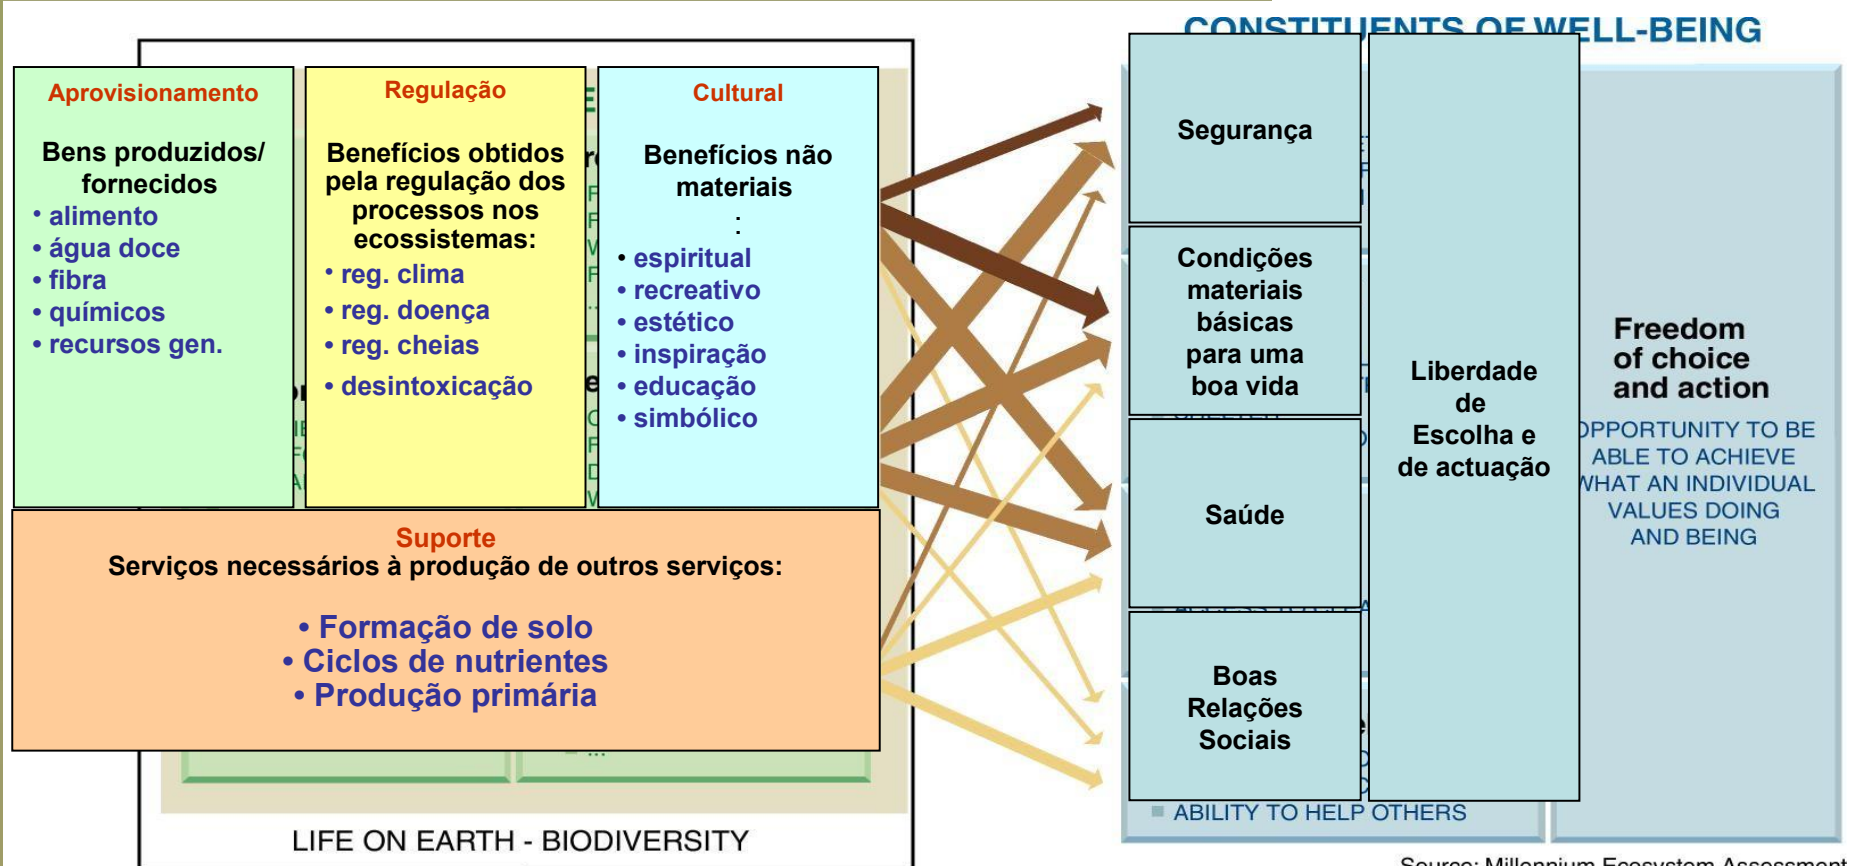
CONSTITUENTS OF WELL-BEING

Aprovisionamento

Bens produzidos/ fornecidos
• alimento
• água doce
• fibra
• químicos
• recursos gen.

Regulação

Benefícios obtidos pela regulação dos processos nos ecossistemas:
• reg. clima
• reg. doença
• reg. cheias
• desintoxicação

Cultural

Benefícios não materiais
:
• espiritual
• recreativo
• estético
• inspiração
• educação
• simbólico

Suporte
Serviços necessários à produção de outros serviços:

• Formação de solo
• Ciclos de nutrientes
• Produção primária

LIFE ON EARTH - BIODIVERSITY

Segurança

Condições materiais básicas para uma boa vida

Saúde

Boas Relações Sociais

Liberdade de Escolha e de actuação

Freedom of choice and action
OPPORTUNITY TO BE ABLE TO ACHIEVE WHAT AN INDIVIDUAL VALUES DOING AND BEING

ABILITY TO HELP OTHERS

Source: Millennium Ecosystem Assessment